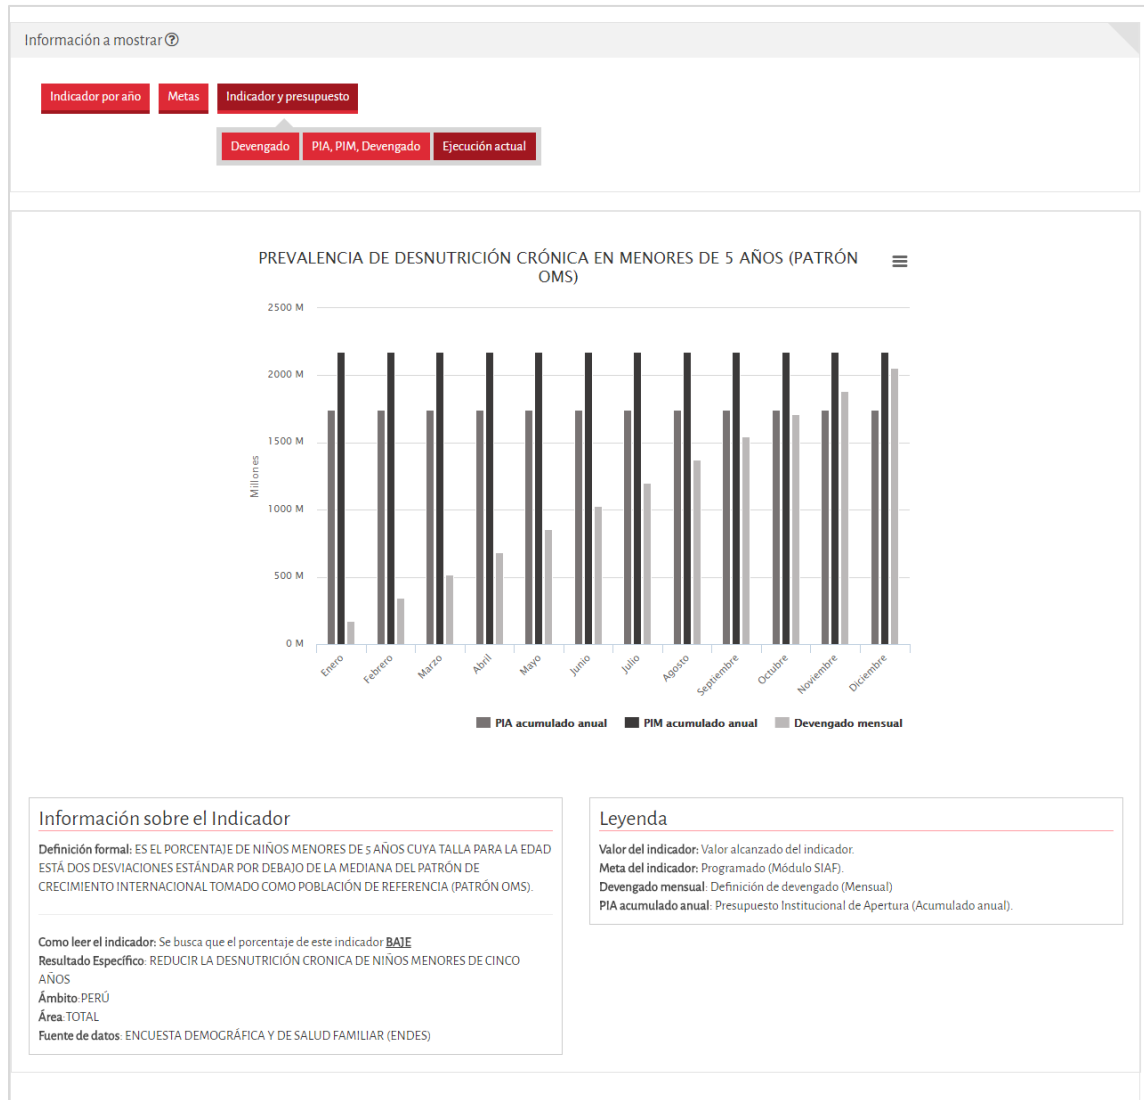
Información a mostrar

Indicador por año
Metas
Indicador y presupuesto

Devengado
PIA, PIM, Devengado
Ejecución actual

PREVALENCIA DE DESNUTRICIÓN CRÓNICA EN MENORES DE 5 AÑOS (PATRÓN OMS)

2500 M
2000 M
1500 M
1000 M
500 M
0 M

Millones

Enero
Febrero
Marzo
Abril
Mayo
Junio
Julio
Agosto
Septiembre
Octubre
Noviembre
Diciembre

PIA acumulado anual
PIM acumulado anual
Devengado mensual

Información sobre el Indicador

Definición formal: ES EL PORCENTAJE DE NIÑOS MENORES DE 5 AÑOS CUYA TALLA PARA LA EDAD ESTÁ DOS DESVIACIONES ESTÁNDAR POR DEBAJO DE LA MEDIANA DEL PATRÓN DE CRECIMIENTO INTERNACIONAL TOMADO COMO POBLACIÓN DE REFERENCIA (PATRÓN OMS).

Como leer el indicador: Se busca que el porcentaje de este indicador BAJE
Resultado Específico: REDUCIR LA DESNUTRICIÓN CRONICA DE NIÑOS MENORES DE CINCO AÑOS
Ámbito: PERÚ
Área: TOTAL
Fuente de datos: ENCUESTA DEMOGRÁFICA Y DE SALUD FAMILIAR (ENDES)

Leyenda

Valor del indicador: Valor alcanzado del indicador.
Meta del indicador: Programado (Módulo SIAF).
Devengado mensual: Definición de devengado (Mensual)
PIA acumulado anual: Presupuesto Institucional de Apertura (Acumulado anual).